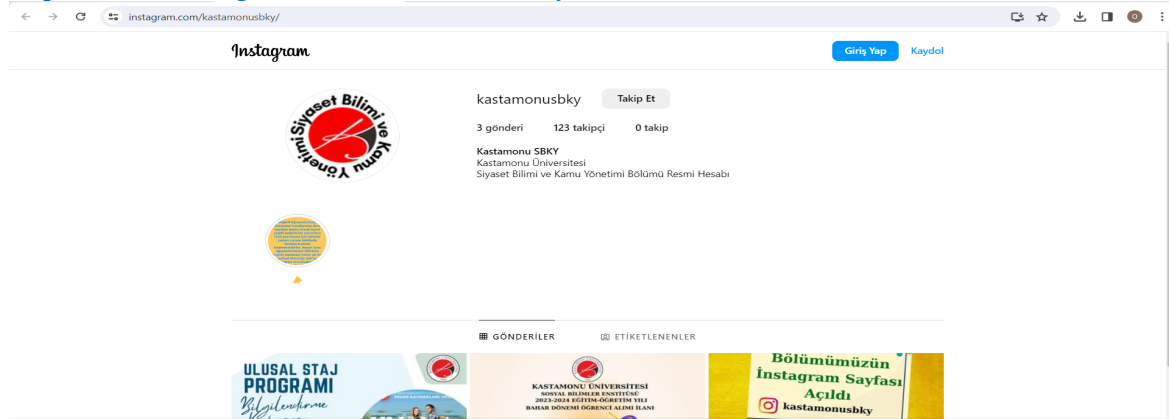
instagram.com/kastamonusbky/

Instagram

Giriş Yap

Kaydol

kastamonusbky

Takip Et

3 gönderi 123 takipçi 0 takip

Kastamonu SBKY
Kastamonu Üniversitesi
Siyaset Bilimi ve Kamu Yönetimi Bölümü Resmi Hesabı

Siyaset Bilimi ve Kamu Yönetimi

GÖNDERİLER

ETİKETLENENLER

ULUSAL STAJ PROGRAMI

Bilgilendirme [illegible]

KASTAMONU ÜNİVERSİTESİ
SOSYAL BİLİMLER ENSTİTÜSÜ
2023-2024 EĞİTİM-ÖĞRETİM YILI
BAHAR DÖNEMİ ÖĞRENCİ ALIMI İLANI

Bölümümüzün İnstagram Sayfası Açıldı

kastamonusbky